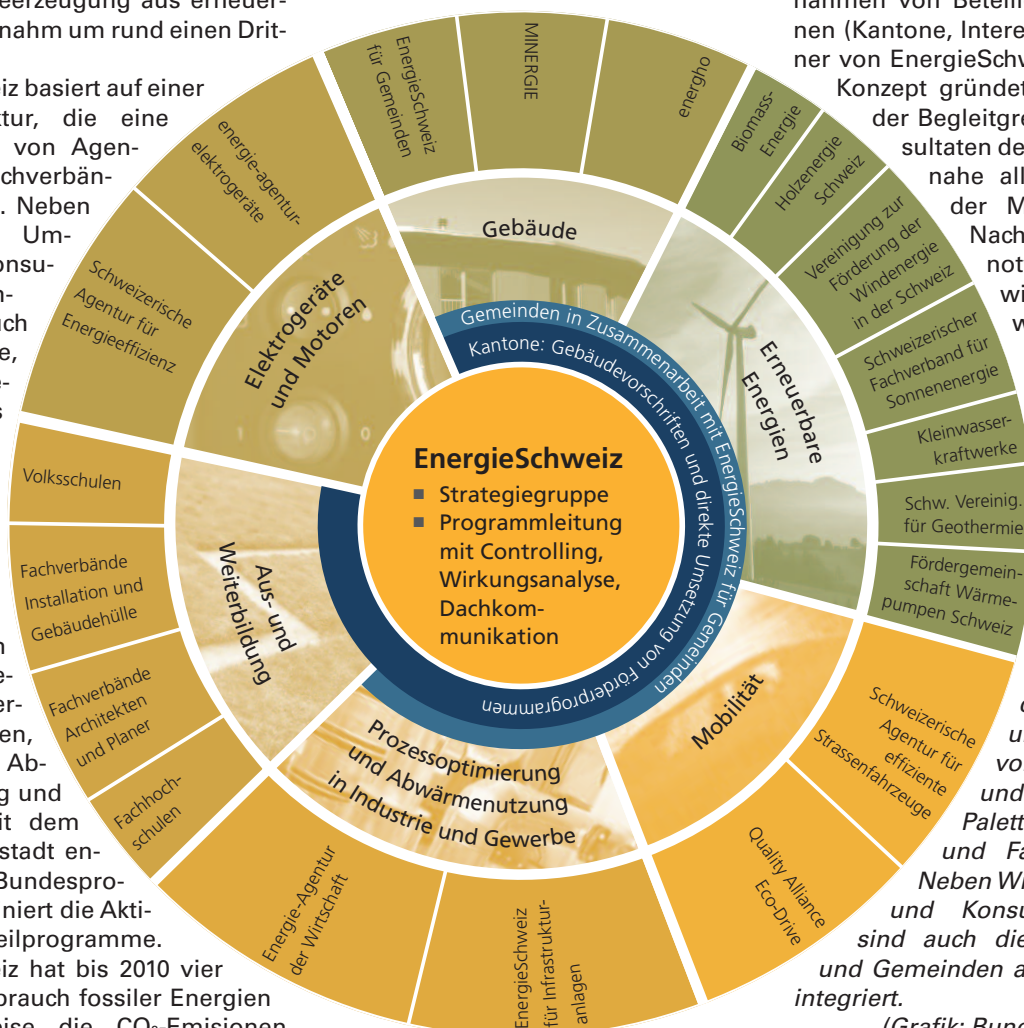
eerzeugung aus erneuer- nahm um rund einen Drit-

iz basiert auf einer tur, die eine von Agen- chverbän- . Neben Um- onsu- n- uch e, e- s

n e- er- en, Ab- g und it dem stadt en- Bundespro- niert die Akti- eilprogramme.

iz hat bis 2010 vier brauch fossiler Energien

nahmen von Beteili nen (Kantone, Intere ner von EnergieSchw Konzept gründet der Begleitgr sultaten de nahe all der M Nach not wi w

EnergieSchweiz für Gemeinden

MINERGIE

energho

energie-agentur-elektrogeräte

Schweizerische Agentur für Energieeffizienz

Biomass-Energie

Holzenergie Schweiz

Vereinigung zur Förderung der Windenergie in der Schweiz

Schweizerischer Fachverband für Sonnenenergie

Kleinwasserkraftwerke

Schw. Vereinig. für Geothermie

Fördergemeinschaft Wärmepumpen Schweiz

Gebäude

Elektrogeräte und Motoren

Erneuerbare Energien

Gemeinden in Zusammenarbeit mit EnergieSchweiz für Gemeinden

Kantone: Gebäudevorschriften und direkte Umsetzung von Förderprogrammen

EnergieSchweiz
■ Strategiegruppe
■ Programmleitung mit Controlling, Wirkungsanalyse, Dachkommunikation

Volksschulen

Fachverbände Installation und Gebäudehülle

Fachverbände Architekten und Planer

Fachhochschulen

Aus- und Weiterbildung

Prozessoptimierung und Abwärmenutzung in Industrie und Gewerbe

Mobilität

Schweizerische Agentur für effiziente Strassenfahrzeuge

Quality Alliance Eco-Drive

Energie-Agentur der Wirtschaft

EnergieSchweiz für Infrastrukturanlagen

u vo und Palett und Fa Neben W und Konsu sind auch die und Gemeinden a integriert.

(Grafik: Bund